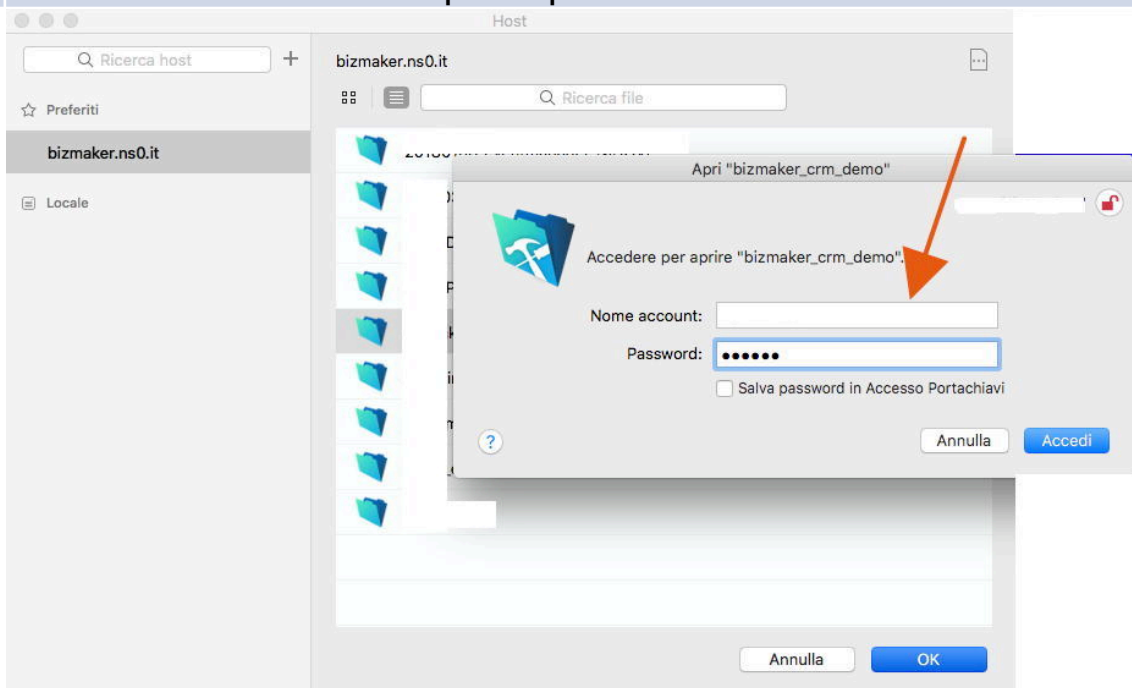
Host

Ricerca host

Preferiti

bizmaker.ns0.it

Locale

bizmaker.ns0.it

Ricerca file

Apri "bizmaker_crm_demo"

Accedere per aprire "bizmaker_crm_demo".

Nome account:

Password: ••••••

Salva password in Accesso Portachiavi

?

Annulla

Accedi

Annulla

OK